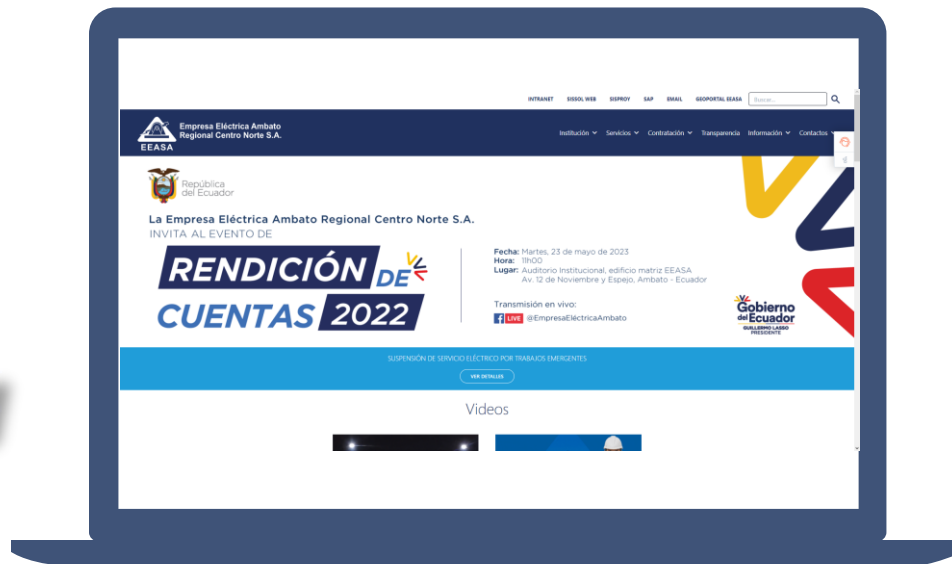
INTRANET SISSOL WEB SISPROY SAP EMAIL GEOPORTAL EEASA Buscar...

Empresa Eléctrica Ambato Regional Centro Norte S.A.

EEASA

Institución Servicios Contratación Transparencia Información Contactos

República del Ecuador

La Empresa Eléctrica Ambato Regional Centro Norte S.A.
INVITA AL EVENTO DE

RENDICIÓN DE CUENTAS 2022

Fecha: Martes, 23 de mayo de 2023
Hora: 11h00
Lugar: Auditorio Institucional, edificio matriz EEASA
Av. 12 de Noviembre y Espejo, Ambato - Ecuador

Transmisión en vivo:
LIVE @EmpresaEléctricaAmbato

Gobierno del Ecuador
GUILLERMO LASSO PRESIDENTE

SUSPENSIÓN DE SERVICIO ELÉCTRICO POR TRABAJOS EMERGENTES

VER DETALLES

Videos